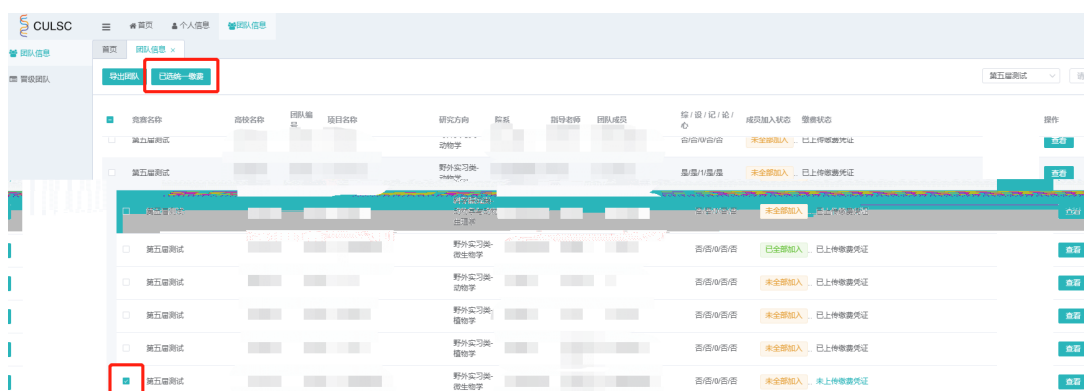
CULSC
首页 个人信息 团队信息
团队信息
晋级团队
首页 团队信息 ×
导出团队 已选统一缴费
第五届测试

| | 竞赛名称 | 高校名称 | 团队编号 | 项目名称 | 研究方向 | 院系 | 指导老师 | 团队成员 | 院/级/记/论/心 | 成员加入状态 | 缴费状态 | 操作 |
|---|---|---|---|---|---|---|---|---|---|---|---|---|
| | 第五届测试 | | | | 动物学 | | | | 否/否/0/否/否 | 未全部加入 | 已上传缴费凭证 | 查看 |
| | 第五届测试 | | | | 野外实习类-动物学 | | | | 是/是/1/是/是 | 未全部加入 | 已上传缴费凭证 | 查看 |
| | 第五届测试 | | | | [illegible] | | | | 否/否/0/否/否 | 未全部加入 | 已上传缴费凭证 | 查看 |
| | 第五届测试 | | | | 野外实习类-微生物学 | | | | 否/否/0/否/否 | 已全部加入 | 已上传缴费凭证 | 查看 |
| | 第五届测试 | | | | 野外实习类-动物学 | | | | 否/否/0/否/否 | 未全部加入 | 已上传缴费凭证 | 查看 |
| | 第五届测试 | | | | 野外实习类-植物学 | | | | 否/否/0/否/否 | 未全部加入 | 已上传缴费凭证 | 查看 |
| | 第五届测试 | | | | 野外实习类-植物学 | | | | 否/否/0/否/否 | 未全部加入 | 已上传缴费凭证 | 查看 |
| ☑ | 第五届测试 | | | | 野外实习类-微生物学 | | | | 否/否/0/否/否 | 未全部加入 | 未上传缴费凭证 | 查看 |